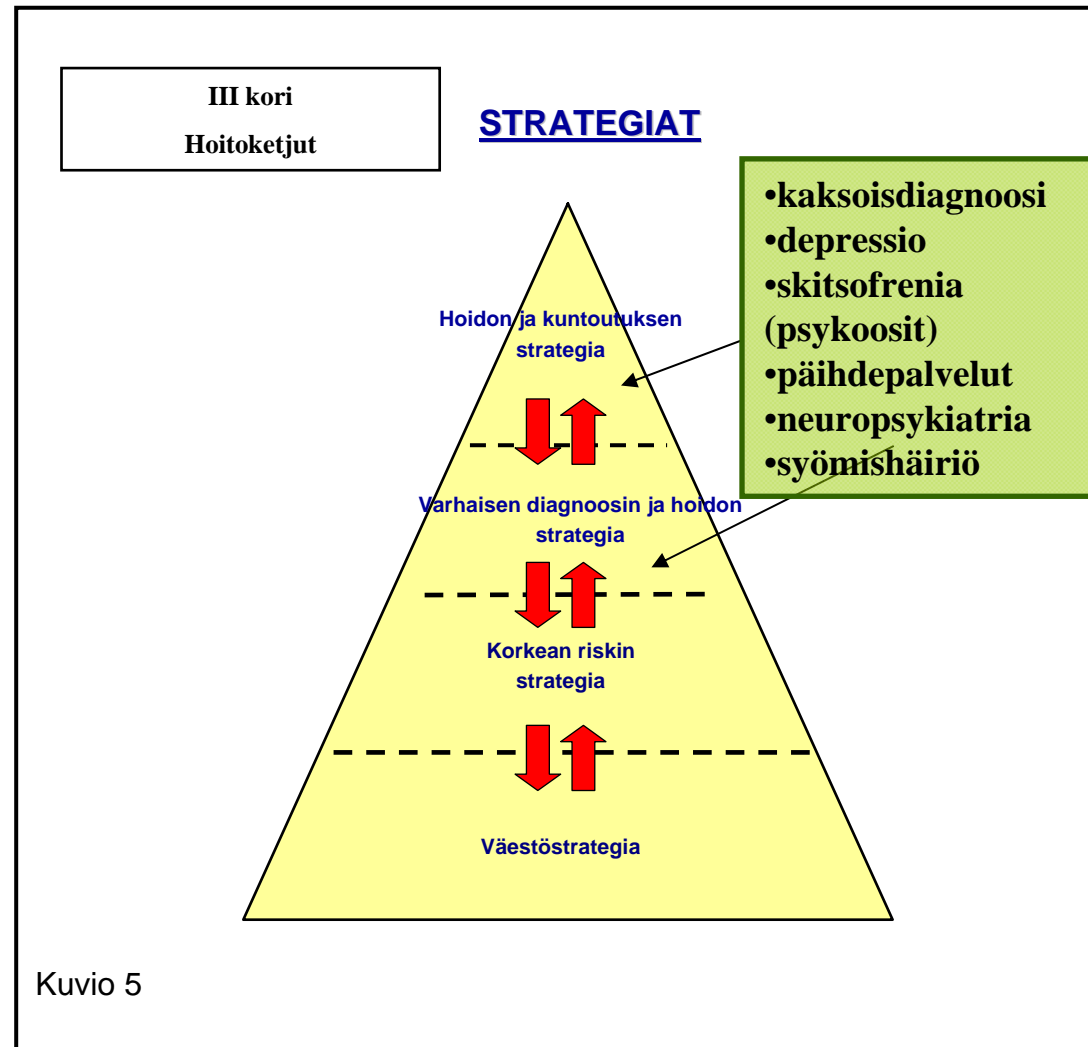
III kori
Hoitoketjut

STRATEGIAT

•kaksoisdiagnoosi
•depressio
•skitsofrenia (psykoosit)
•päihdepalvelut
•neuropsykiatria
•syömishäiriö

Hoidon ja kuntoutuksen strategia

Varhaisen diagnoosin ja hoidon strategia

Korkean riskin strategia

Väestöstrategia

Kuvio 5